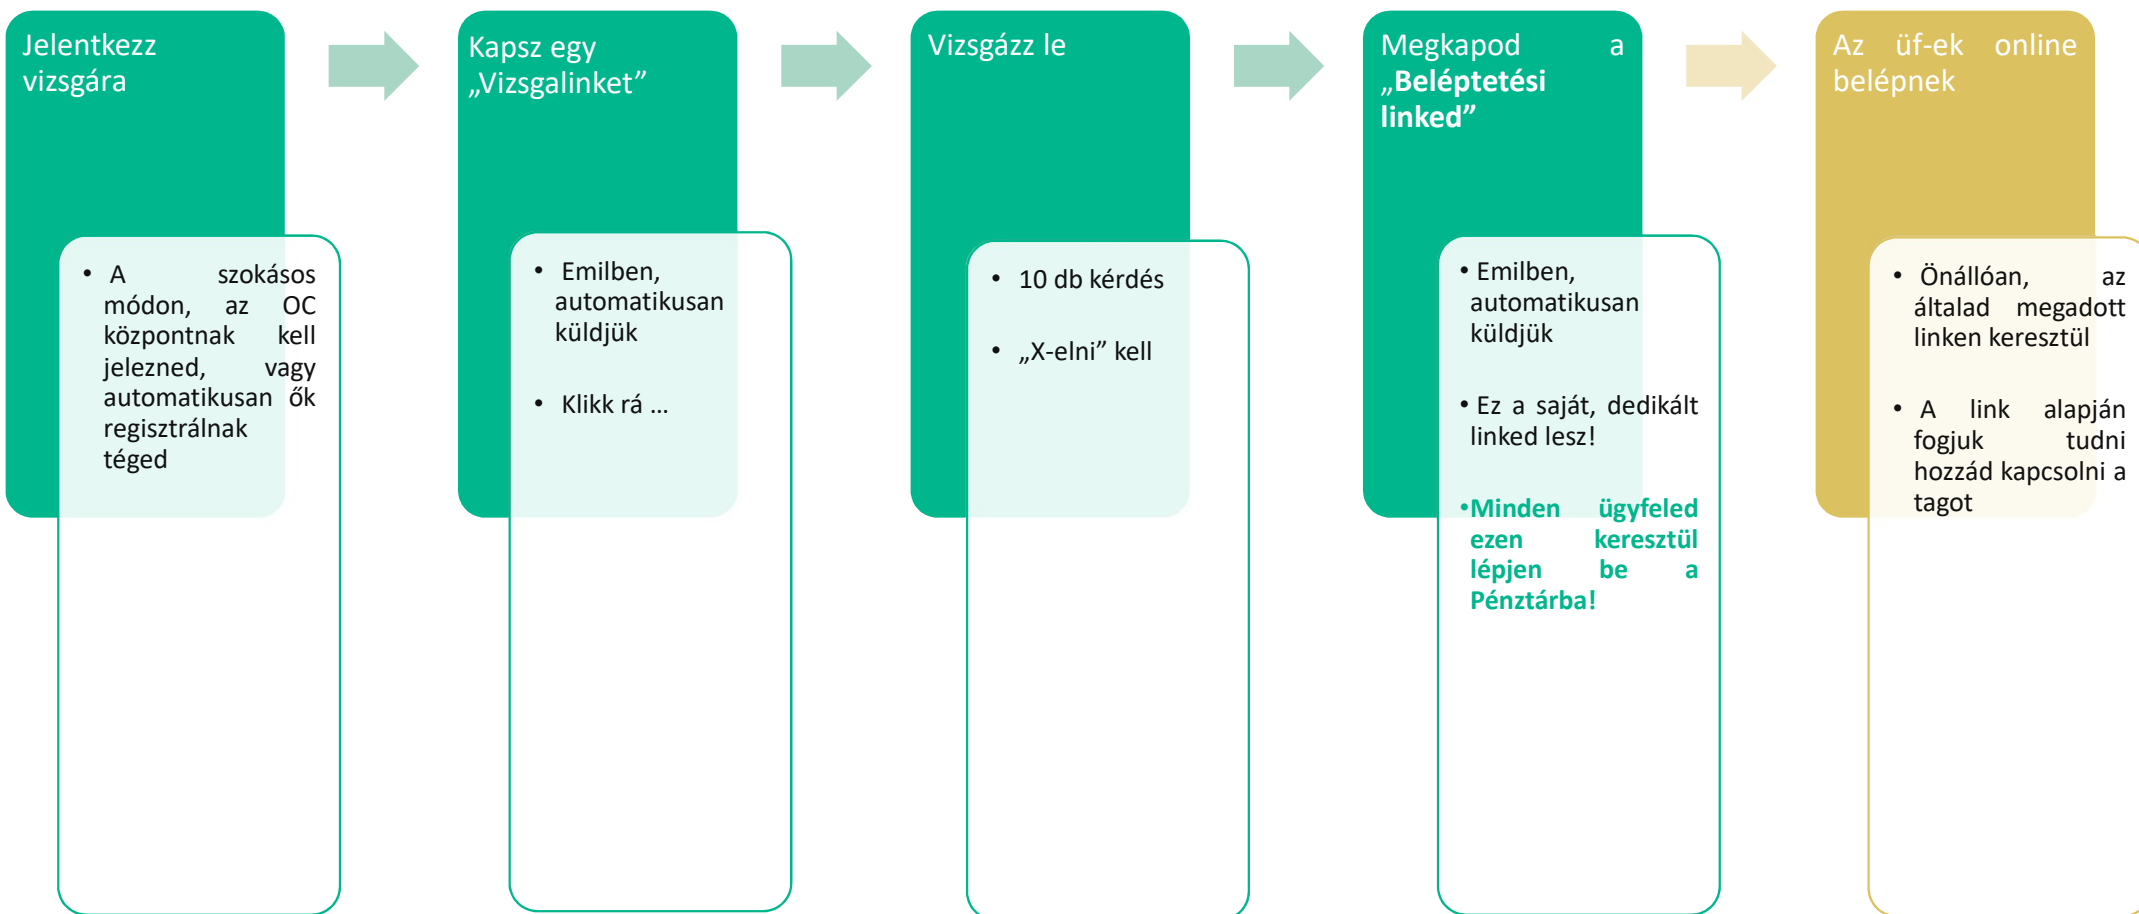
Jelentkezz vizsgára

• A szokásos módon, az OC központnak kell jelezned, vagy automatikusan ők regisztrálnak téged

Kapsz egy „Vizsgalinket”

• Emilben, automatikusan küldjük

• Klikk rá …

Vizsgázz le

• 10 db kérdés

• „X-elni” kell

Megkapod a „Beléptetési linked”

• Emilben, automatikusan küldjük

• Ez a saját, dedikált linked lesz!

• Minden ügyfeled ezen keresztül lépjen be a Pénztárba!

Az üf-ek online belépnek

• Önállóan, az általad megadott linken keresztül

• A link alapján fogjuk tudni hozzád kapcsolni a tagot